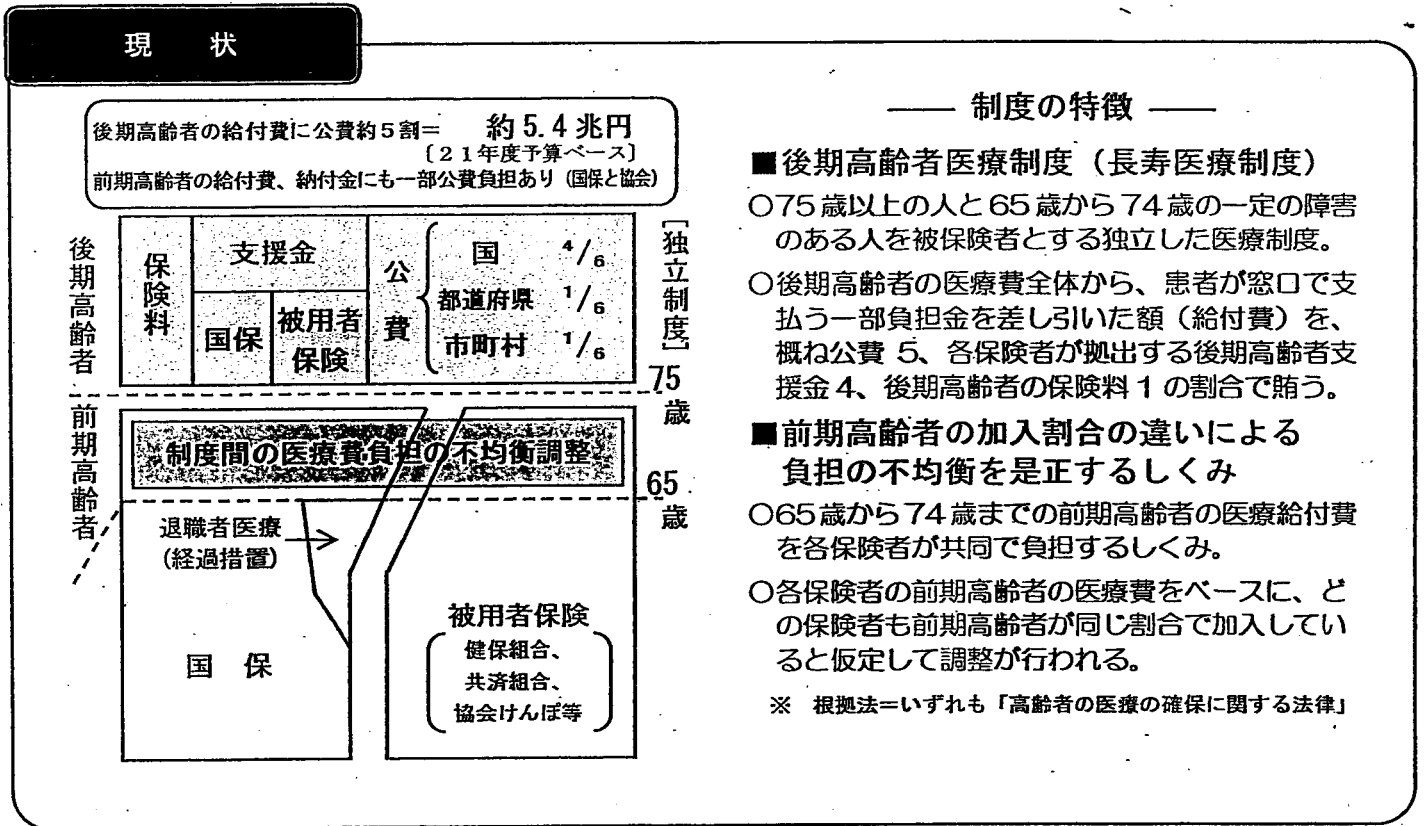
現　状

後期高齢者の給付費に公費約５割＝　約 5.4 兆円
〔２１年度予算ベース〕
前期高齢者の給付費、納付金にも一部公費負担あり（国保と協会）

後期高齢者

| 保険料 | 支援金 | | 公費 | 国 $^4/_6$ 都道府県 $^1/_6$ 市町村 $^1/_6$ |
|---|---|---|---|---|
| | 国保 | 被用者保険 | | |

［独立制度］

75歳

前期高齢者

制度間の医療費負担の不均衡調整

65歳

退職者医療（経過措置）

国　保

被用者保険
健保組合、
共済組合、
協会けんぽ等

―― 制度の特徴 ――

■後期高齢者医療制度（長寿医療制度）

○75 歳以上の人と 65 歳から 74 歳の一定の障害のある人を被保険者とする独立した医療制度。

○後期高齢者の医療費全体から、患者が窓口で支払う一部負担金を差し引いた額（給付費）を、概ね公費 5、各保険者が拠出する後期高齢者支援金 4、後期高齢者の保険料 1 の割合で賄う。

■前期高齢者の加入割合の違いによる負担の不均衡を是正するしくみ

○65 歳から 74 歳までの前期高齢者の医療給付費を各保険者が共同で負担するしくみ。

○各保険者の前期高齢者の医療費をベースに、どの保険者も前期高齢者が同じ割合で加入していると仮定して調整が行われる。

※　根拠法＝いずれも「高齢者の医療の確保に関する法律」